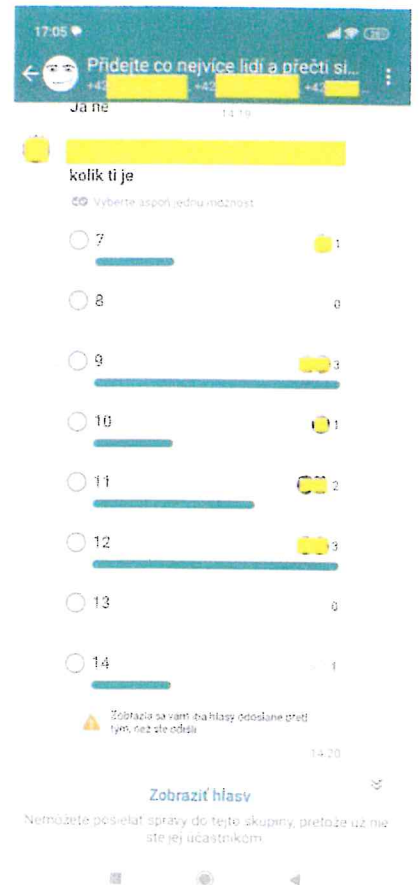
17:05

Přidejte co nejvíce lidí a přečti si...
+42 +42 +42

Já ne
14:19

kolik ti je

Vyberte aspoň jednu možnosť

7 1

8 0

9 3

10 1

11 2

12 3

13 0

14 1

Zobrazia sa vám iba hlasy odoslané preto tým, než ste odišli

14:20

Zobraziť hlasy

Nemôžete posielať správy do tejto skupiny, pretože už nie ste jej účastníkom.